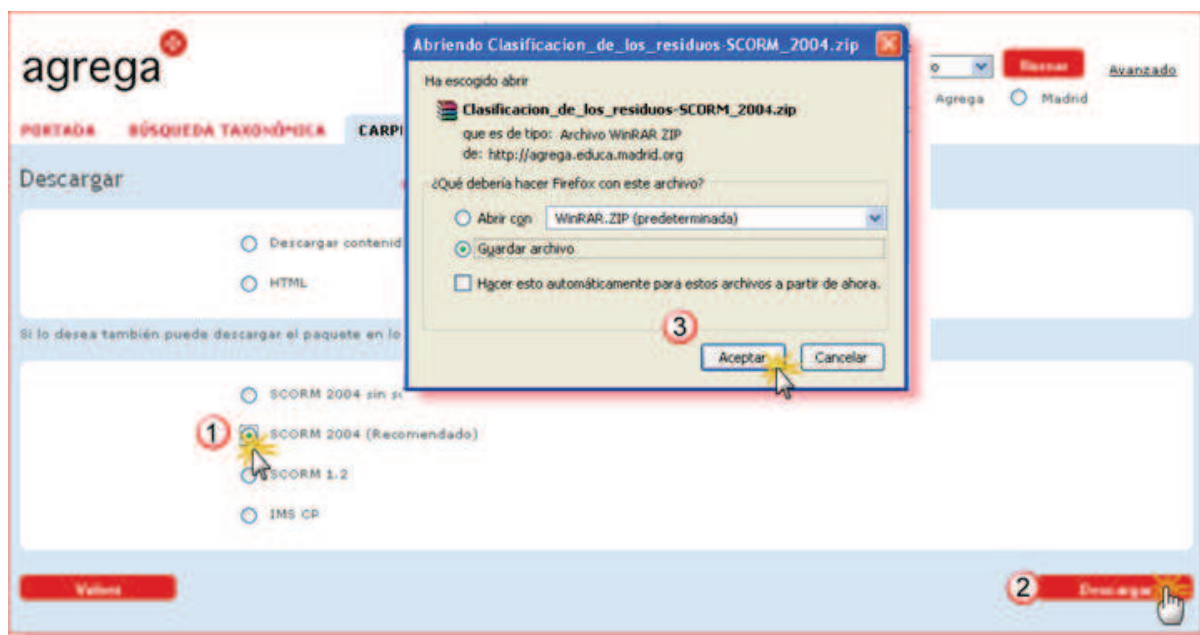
agrega

PORTADA BÚSQUEDA TAXONÓMICA CARP

Buscar Avanzado

Agrega Madrid

Descargar

Descargar contenid

HTML

Si lo desea también puede descargar el paquete en lo

SCORM 2004 sin s

1 SCORM 2004 (Recomendado)

SCORM 1.2

IMS CP

Volver

2 Descargar

Abriendo Clasificacion_de_los_residuos-SCORM_2004.zip

Ha escogido abrir

Clasificacion_de_los_residuos-SCORM_2004.zip

que es de tipo: Archivo WinRAR ZIP

de: http://agrega.educa.madrid.org

¿Qué debería hacer Firefox con este archivo?

Abrir con WinRAR.ZIP (predeterminada)

Guardar archivo

Hacer esto automáticamente para estos archivos a partir de ahora.

3

Aceptar Cancelar